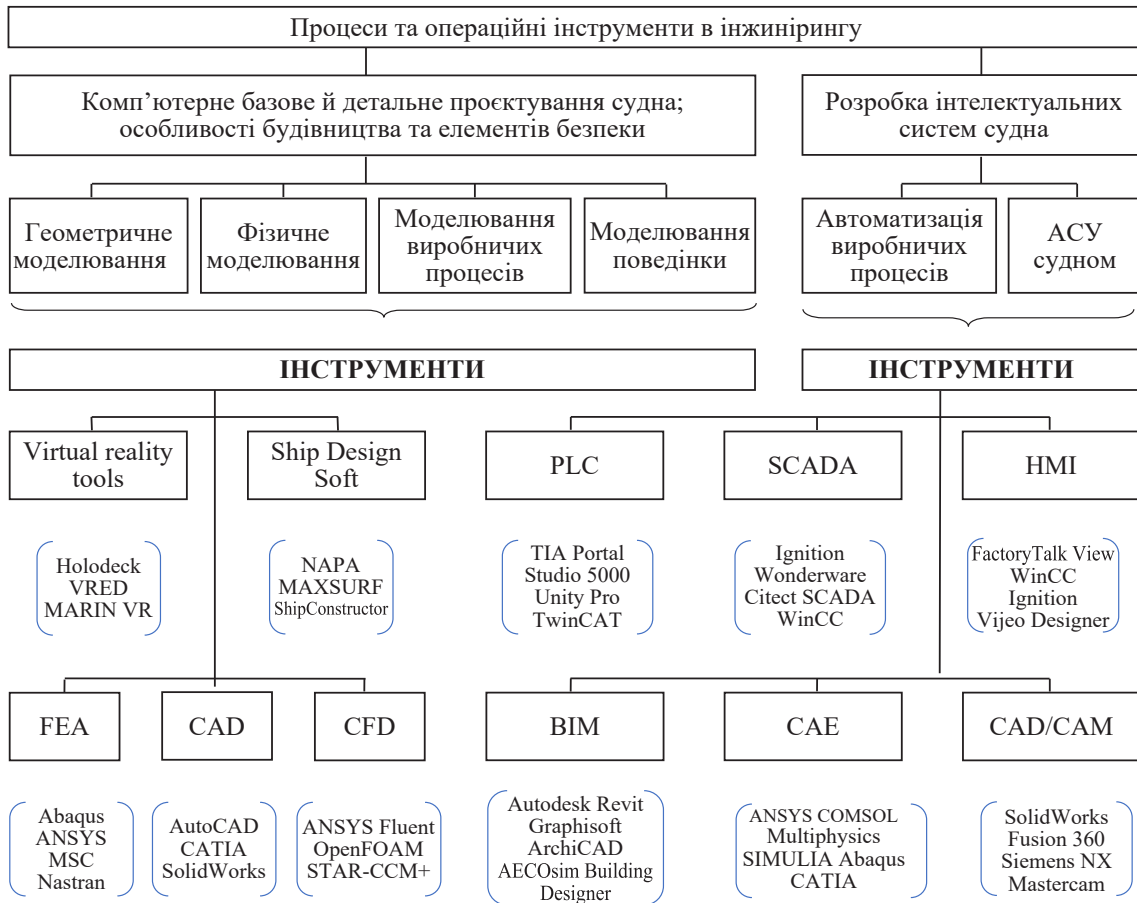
Процеси та операційні інструменти в інжинірингу

Комп'ютерне базове й детальне проєктування судна; особливості будівництва та елементів безпеки

Розробка інтелектуальних систем судна

Геометричне моделювання

Фізичне моделювання

Моделювання виробничих процесів

Моделювання поведінки

Автоматизація виробничих процесів

АСУ судном

ІНСТРУМЕНТИ

ІНСТРУМЕНТИ

Virtual reality tools

Ship Design Soft

PLC

SCADA

HMI

Holodeck
VRED
MARIN VR

NAPA
MAXSURF
ShipConstructor

TIA Portal
Studio 5000
Unity Pro
TwinCAT

Ignition
Wonderware
Citect SCADA
WinCC

FactoryTalk View
WinCC
Ignition
Vijeo Designer

FEA

CAD

CFD

BIM

CAE

CAD/CAM

Abaqus
ANSYS
MSC
Nastran

AutoCAD
CATIA
SolidWorks

ANSYS Fluent
OpenFOAM
STAR-CCM+

Autodesk Revit
Graphisoft
ArchiCAD
AECOsim Building Designer

ANSYS COMSOL
Multiphysics
SIMULIA Abaqus
CATIA

SolidWorks
Fusion 360
Siemens NX
Mastercam